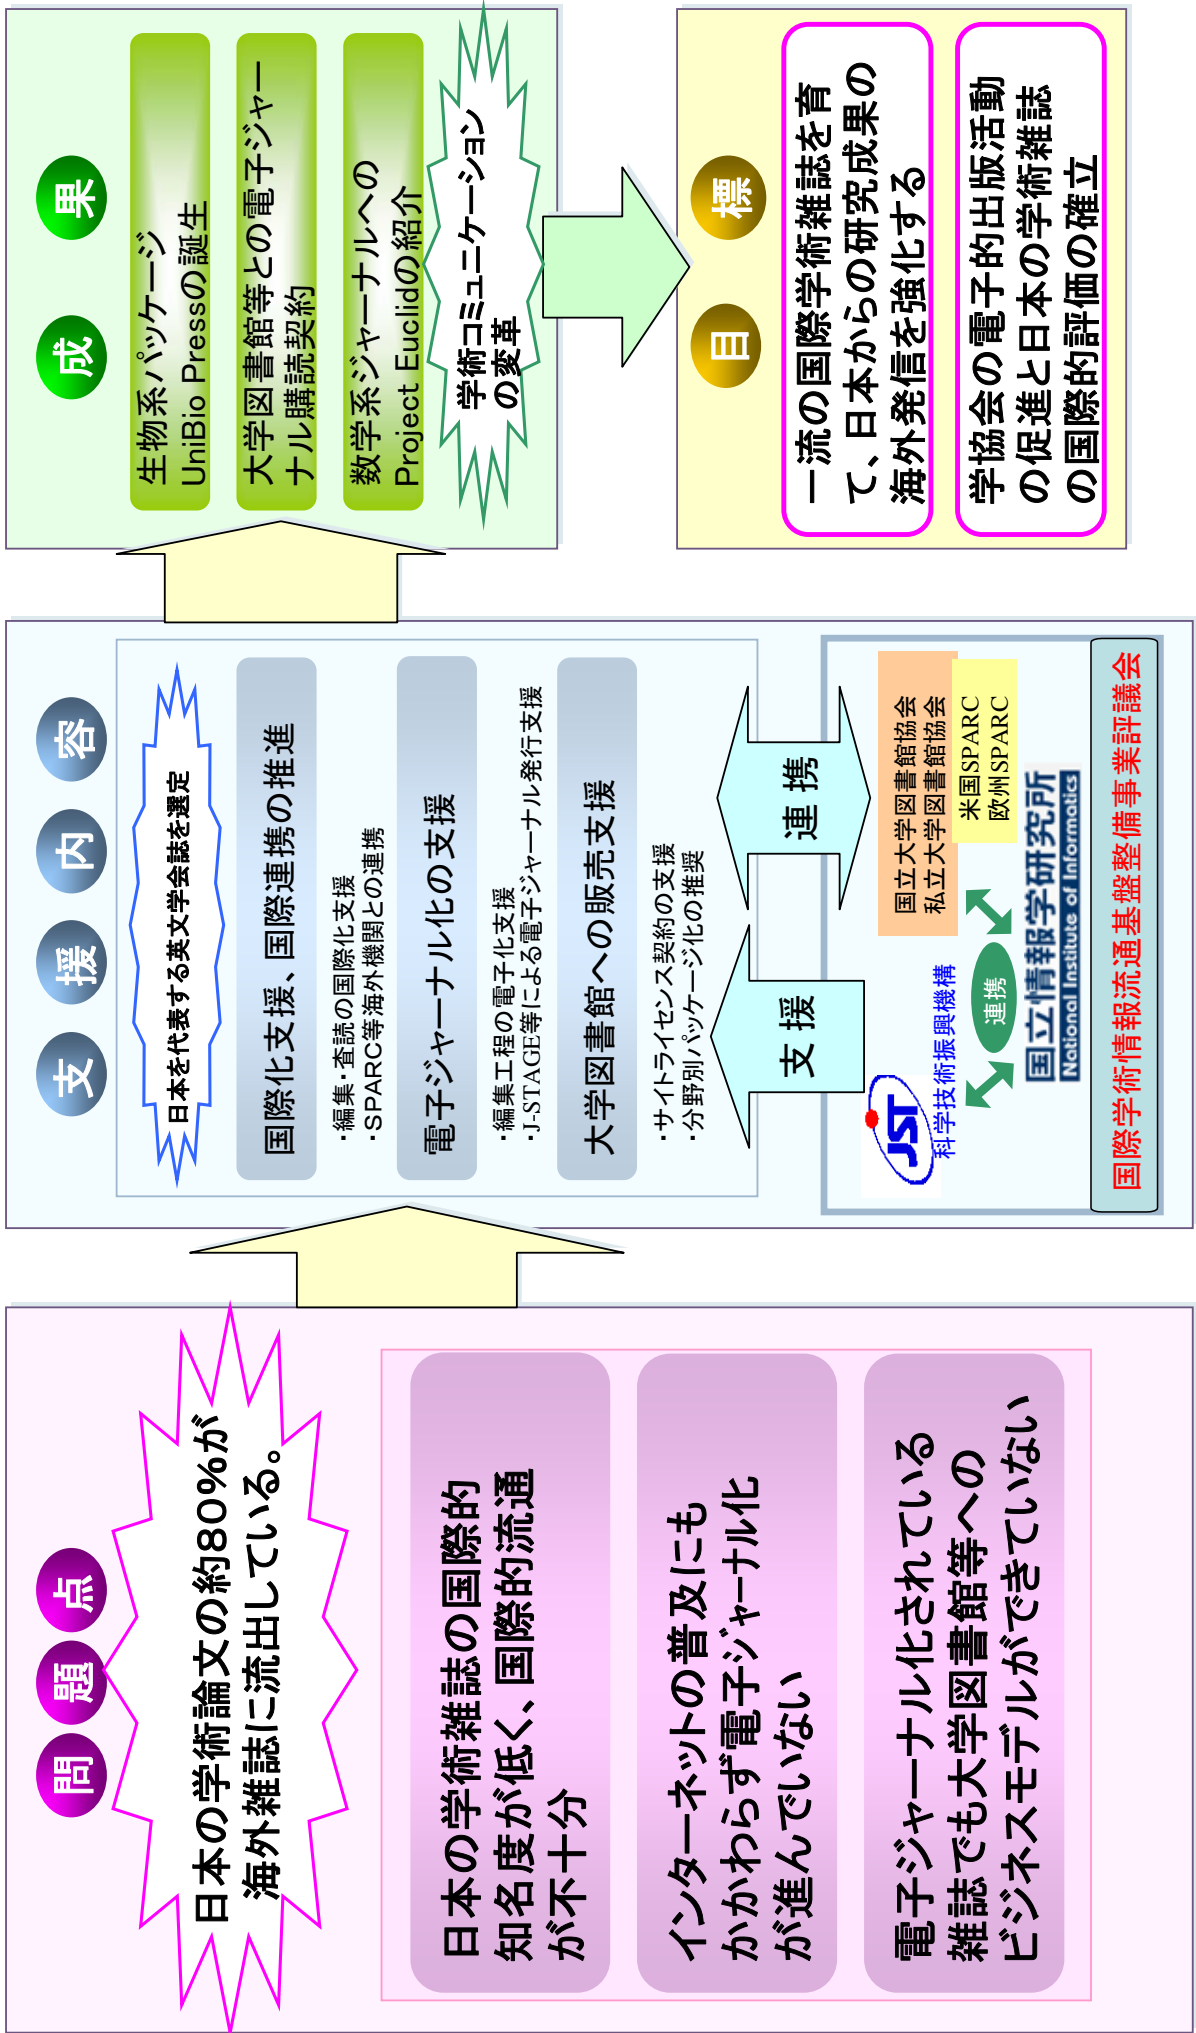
成 果

生物系パッケージ UniBio Pressの誕生

大学図書館等との電子ジャーナル購読契約

数学系ジャーナルへの Project Euclidの紹介

学術コミュニケーションの変革

目 標

一流の国際学術雑誌を育て、日本からの研究成果の海外発信を強化する

学協会の電子的出版活動の促進と日本の学術雑誌の国際的評価の確立

支 援 内 容

日本を代表する英文学会誌を選定

国際化支援、国際連携の推進

・編集・査読の国際化支援
・SPARC等海外機関との連携

電子ジャーナル化の支援

・編集工程の電子化支援
・J-STAGE等による電子ジャーナル発行支援

大学図書館への販売支援

・サイトライセンス契約の支援
・分野別パッケージ化の推奨

連 携

支 援

国立大学図書館協会
私立大学図書館協会

米国SPARC
欧州SPARC

国立情報学研究所
National Institute of Informatics

連携

JST
科学技術振興機構

国際学術情報流通基盤整備事業評議会

問 題 点

日本の学術論文の約80%が海外雑誌に流出している。

日本の学術雑誌の国際的知名度が低く、国際的流通が不十分

インターネットの普及にもかかわらず電子ジャーナル化が進んでいない

電子ジャーナル化されている雑誌でも大学図書館等へのビジネスモデルができていない